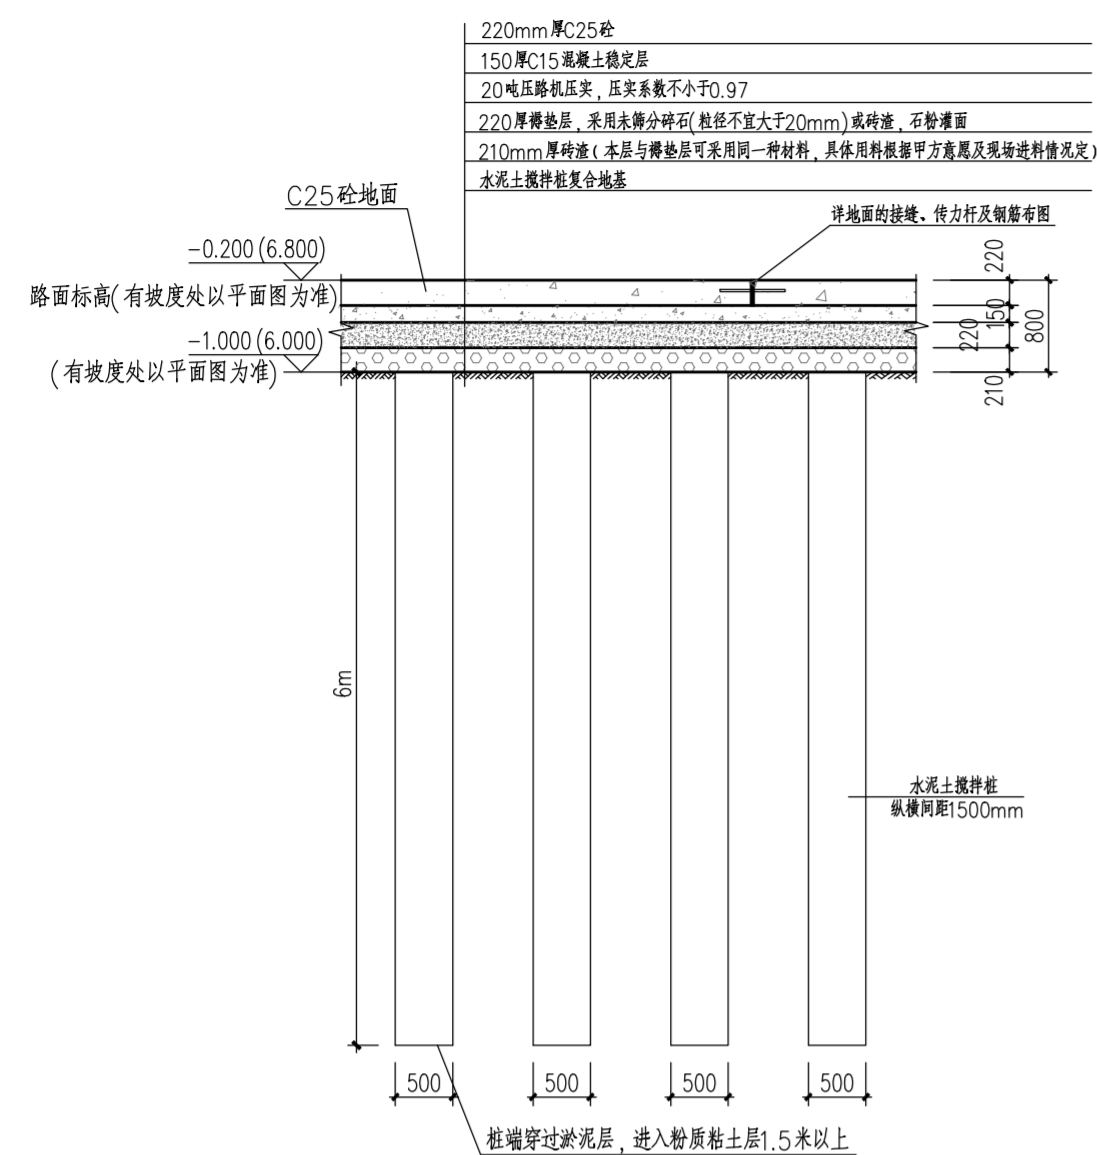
220mm厚C25砼
150厚C15混凝土稳定层
20吨压路机压实，压实系数不小于0.97
220厚褥垫层，采用未筛分碎石(粒径不宜大于20mm)或砖渣，石粉灌面
210mm厚砖渣(本层与褥垫层可采用同一种材料，具体用料根据甲方意愿及现场进料情况定)
水泥土搅拌桩复合地基

C25砼地面
-0.200 (6.800)
路面标高(有坡度处以平面图为准)
-1.000 (6.000)
(有坡度处以平面图为准)

详地面的接缝、传力杆及钢筋布图

220
150
220
210
800

6m

水泥土搅拌桩
纵横间距1500mm

500
500
500
500

桩端穿过淤泥层，进入粉质粘土层1.5米以上